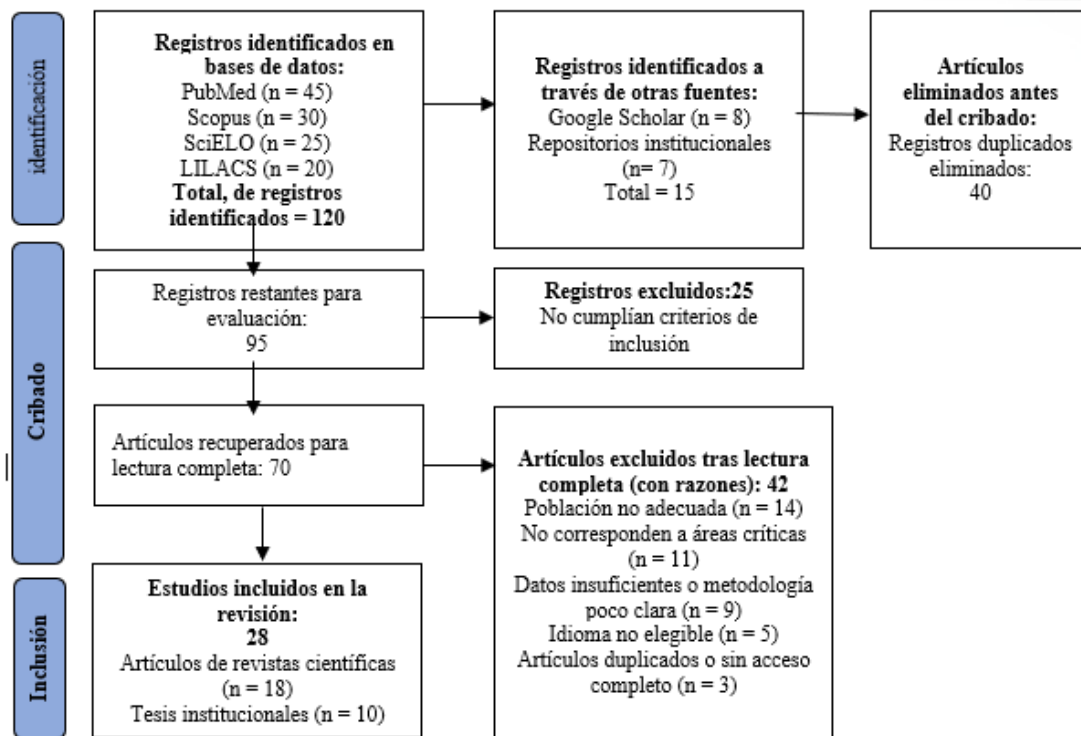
identificación

Registros identificados en bases de datos:
PubMed (n = 45)
Scopus (n = 30)
SciELO (n = 25)
LILACS (n = 20)
Total, de registros identificados = 120

Registros identificados a través de otras fuentes:
Google Scholar (n = 8)
Repositorios institucionales (n= 7)
Total = 15

Artículos eliminados antes del cribado:
Registros duplicados eliminados:
40

Cribado

Registros restantes para evaluación:
95

Registros excluidos:25
No cumplían criterios de inclusión

Artículos recuperados para lectura completa: 70

Artículos excluidos tras lectura completa (con razones): 42
Población no adecuada (n = 14)
No corresponden a áreas críticas (n = 11)
Datos insuficientes o metodología poco clara (n = 9)
Idioma no elegible (n = 5)
Artículos duplicados o sin acceso completo (n = 3)

Inclusión

Estudios incluidos en la revisión:
28
Artículos de revistas científicas (n = 18)
Tesis institucionales (n = 10)